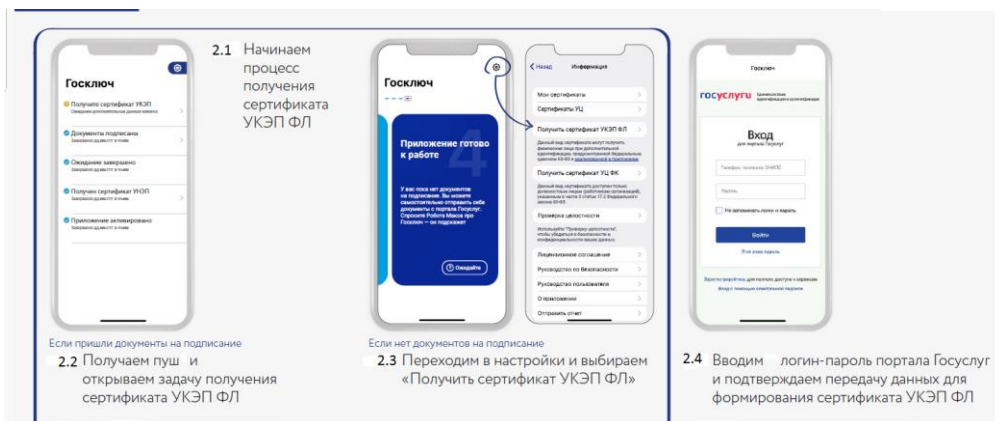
Госключ

Получите сертификат УКЭП
Ожидание дополнительных данных клиента

Документы подписаны
Завершено

Ожидание завершено
Завершено

Получен сертификат УНЭП
Завершено

Приложение активировано
Завершено

2.1 Начинаем процесс получения сертификата УКЭП ФЛ

Госключ

Приложение готово к работе

У вас пока нет документов на подписание. Вы можете самостоятельно отправить себе документы с портала Госуслуг. Спросите Робота Максa про Госключ — он подскажет

Ожидайте

Назад Информация

Мои сертификаты

Сертификаты УЦ

Получить сертификат УКЭП ФЛ

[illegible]

Получить сертификат УЦ ФК

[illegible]

Проверка целостности

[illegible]

Лицензионное соглашение

Руководство по безопасности

Руководство пользователя

О приложении

Отправить отчет

Госключ

госуслуги

Вход
для портала Госуслуг

Телефон, почта или СНИЛС

Пароль

Не запоминать логин и пароль

Войти

Я не знаю пароль

Зарегистрируйтесь для полного доступа к сервисам

Вход с помощью электронной подписи

Если пришли документы на подписание
2.2 Получаем пуш и открываем задачу получения сертификата УКЭП ФЛ

Если нет документов на подписание
2.3 Переходим в настройки и выбираем «Получить сертификат УКЭП ФЛ»

2.4 Вводим логин-пароль портала Госуслуг и подтверждаем передачу данных для формирования сертификата УКЭП ФЛ